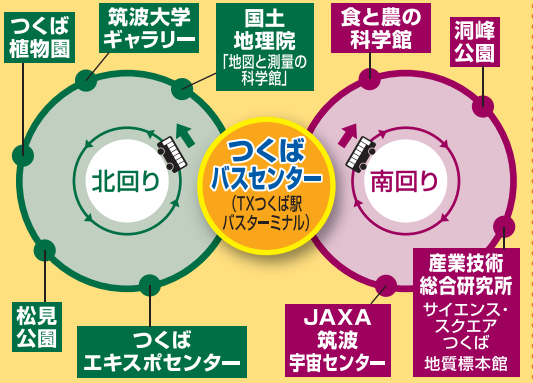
つくば植物園

筑波大学ギャラリー

国土地理院「地図と測量の科学館」

食と農の科学館

洞峰公園

北回り

つくばバスセンター
(TXつくば駅バスターミナル)

南回り

松見公園

つくばエキスポセンター

JAXA筑波宇宙センター

産業技術総合研究所
サイエンス・スクエアつくば
地質標本館